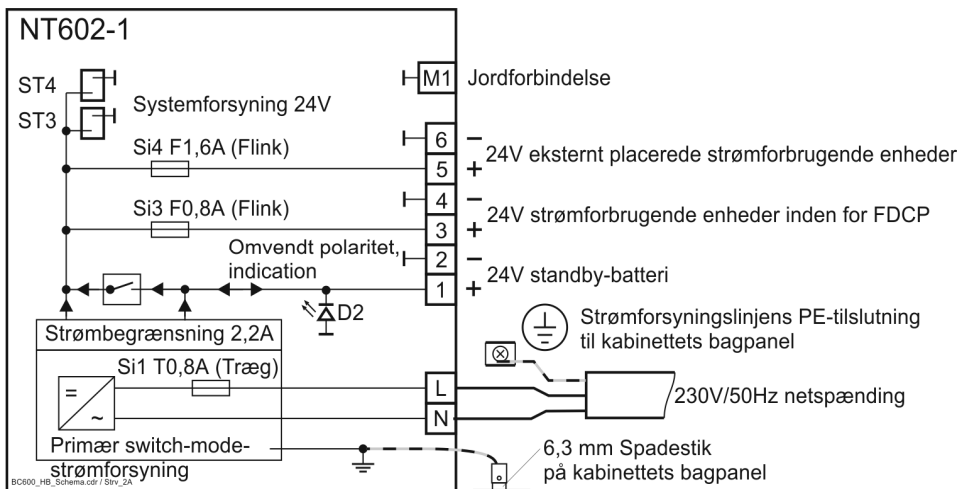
NT602-1

ST4

ST3

Systemforsyning 24V

M1 Jordforbindelse

Si4 F1,6A (Flink)

6 −

5 + 24V eksternt placerede strømforbrugende enheder

Si3 F0,8A (Flink)

4 −

3 + 24V strømforbrugende enheder inden for FDCP

Omvendt polaritet, indication

2 −

1 + 24V standby-batteri

D2

Strømbegrænsning 2,2A

Strømforsyningslinjens PE-tilslutning til kabinettets bagpanel

Si1 T0,8A (Træg)

=

~

L

N

230V/50Hz netspænding

Primær switch-mode-strømforsyning

6,3 mm Spadestik på kabinettets bagpanel

BC600_HB_Schema.cdr / Strv_2A